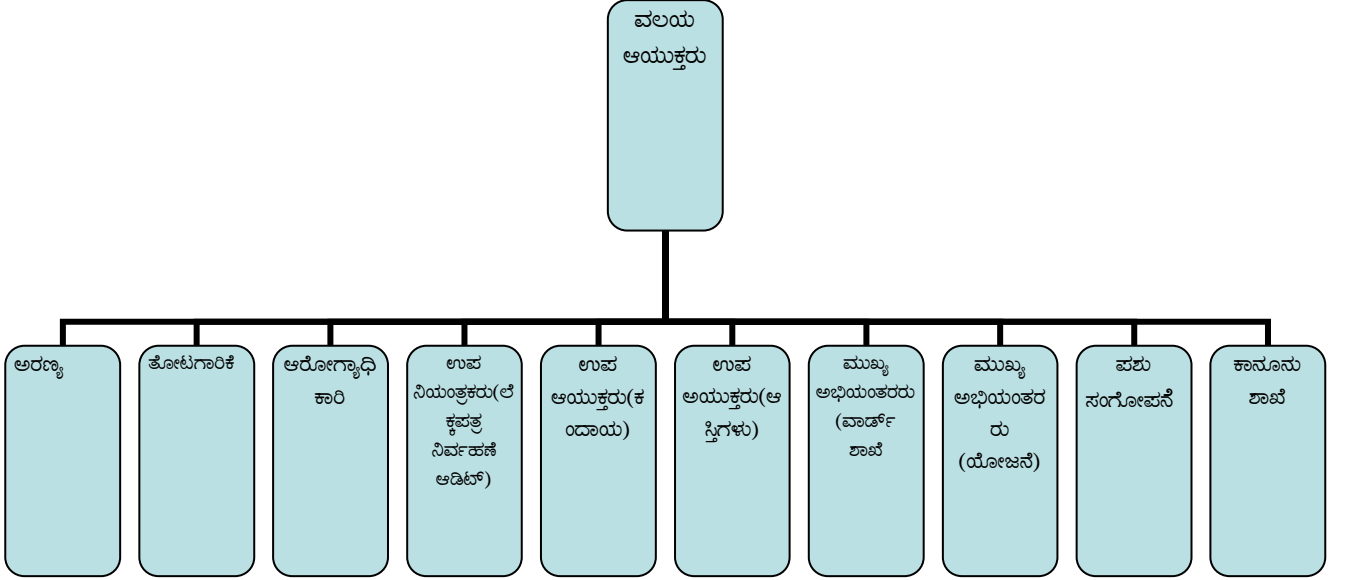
ವಲಯ ಆಯುಕ್ತರು

ಅರಣ್ಯ

ತೋಟಗಾರಿಕೆ

ಆರೋಗ್ಯಾಧಿಕಾರಿ

ಉಪ ನಿಯಂತ್ರಕರು(ಲೆಕ್ಕಪತ್ರ ನಿರ್ವಹಣೆ ಆಡಿಟ್)

ಉಪ ಆಯುಕ್ತರು(ಕಂದಾಯ)

ಉಪ ಅಯುಕ್ತರು(ಆಸ್ತಿಗಳು)

ಮುಖ್ಯ ಅಭಿಯಂತರರು (ವಾರ್ಡ್ ಶಾಖೆ

ಮುಖ್ಯ ಅಭಿಯಂತರರು (ಯೋಜನೆ)

ಪಶು ಸಂಗೋಪನೆ

ಕಾನೂನು ಶಾಖೆ